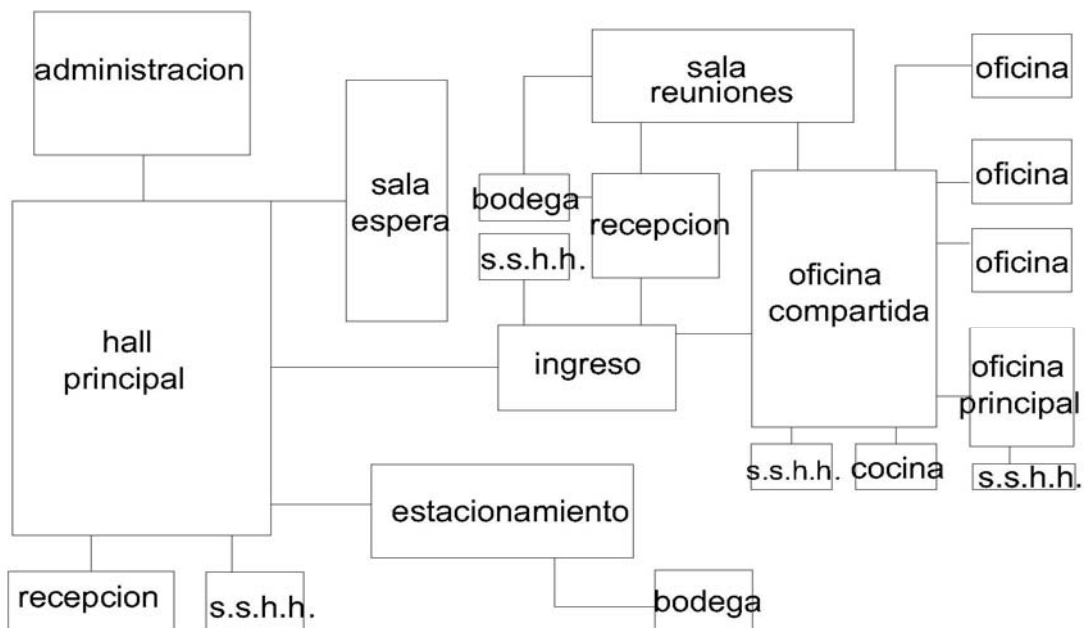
administracion

sala espera

sala reuniones

oficina

bodega

recepcion

oficina

s.s.h.h.

oficina

oficina compartida

hall principal

ingreso

oficina principal

s.s.h.h.

cocina

s.s.h.h.

estacionamiento

recepcion

s.s.h.h.

bodega